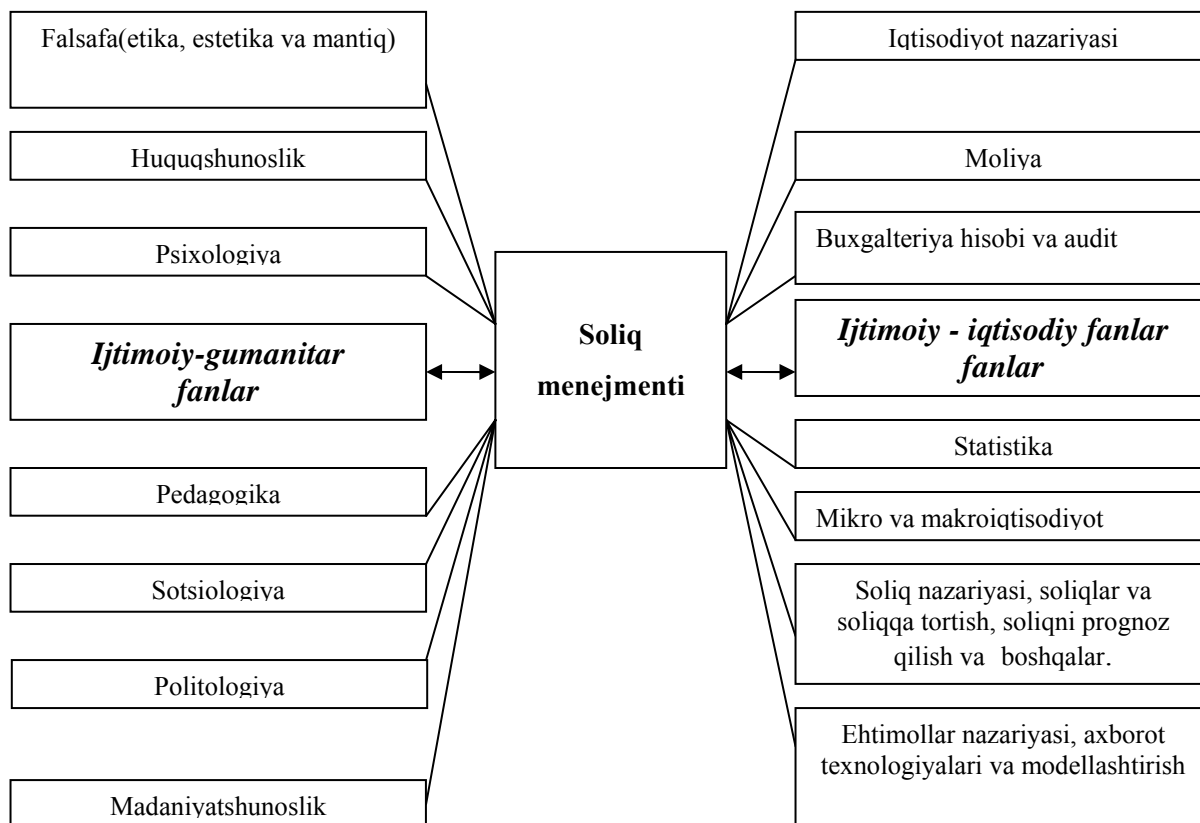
Falsafa(etika, estetika va mantiq)

Huquqshunoslik

Psixologiya

*Ijtimoiy-gumanitar fanlar*

Pedagogika

Sotsiologiya

Politologiya

Madaniyatshunoslik

**Soliq menejmenti**

Iqtisodiyot nazariyasi

Moliya

Buxgalteriya hisobi va audit

*Ijtimoiy - iqtisodiy fanlar fanlar*

Statistika

Mikro va makroiqtisodiyot

Soliq nazariyasi, soliqlar va soliqqa tortish, soliqni prognoz qilish va boshqalar.

Ehtimollar nazariyasi, axborot texnologiyalari va modellashtirish